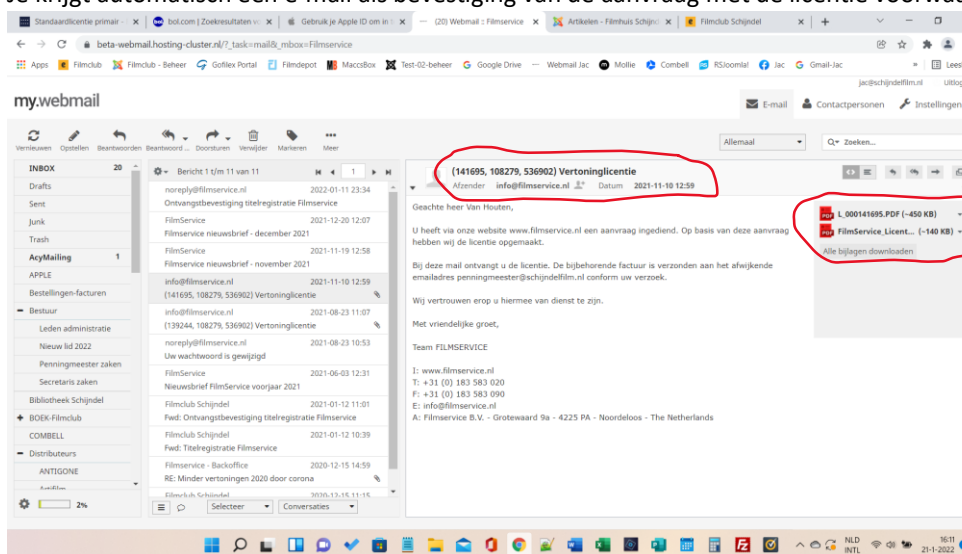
Je krijgt automatisch een e-mail als bevestiging van de aanvraag met de licentie voorwaarden

Standaardlicentie primair - | bol.com | Zoekresultaten vo | Gebruik je Apple ID om in t | (20) Webmail :: Filmservice | Artikelen - Filmhuis Schijnd | Filmclub Schijndel

beta-webmail.hosting-cluster.nl/?_task=mail&_mbox=Filmservice

Apps | Filmclub | Filmclub - Beheer | Gofilex Portal | Filmdepot | MaccsBox | Test-02-beheer | Google Drive | Webmail Jac | Mollie | Combell | RSJoomla! | Jac | Gmail-Jac | Lees

jac@schijndelfilm.nl Uitlog

my.webmail

E-mail | Contactpersonen | Instellingen

Vernieuwen | Opstellen | Beantwoorden | Beantwoord ... | Doorsturen | Verwijder | Markeren | Meer

Allemaal | Zoeken...

INBOX 20
Drafts
Sent
Junk
Trash
AcyMailing 1
APPLE
Bestellingen-facturen
Bestuur
Leden administratie
Nieuw lid 2022
Penningmeester zaken
Secretaris zaken
Bibliotheek Schijndel
BOEK-Filmclub
COMBELL
Distributeurs
ANTIGONE
Artfilm

2%

Bericht 1 t/m 11 van 11 | 1 | van 1

noreply@filmservice.nl 2022-01-11 23:34
Ontvangstbevestiging titelregistratie Filmservice

FilmService 2021-12-20 12:07
Filmservice nieuwsbrief - december 2021

FilmService 2021-11-19 12:58
Filmservice nieuwsbrief - november 2021

info@filmservice.nl 2021-11-10 12:59
(141695, 108279, 536902) Vertoninglicentie

info@filmservice.nl 2021-08-23 11:07
(139244, 108279, 536902) Vertoninglicentie

noreply@filmservice.nl 2021-08-23 10:53
Uw wachtwoord is gewijzigd

FilmService 2021-06-03 12:31
Nieuwsbrief FilmService voorjaar 2021

Filmclub Schijndel 2021-01-12 11:01
Fwd: Ontvangstbevestiging titelregistratie Filmservice

Filmclub Schijndel 2021-01-12 10:39
Fwd: Titelregistratie Filmservice

Filmservice - Backoffice 2020-12-15 14:59
RE: Minder vertoningen 2020 door corona

Filmclub Schijndel 2020-12-15 11:15

Selecteer | Conversaties

(141695, 108279, 536902) Vertoninglicentie
Afzender info@filmservice.nl Datum 2021-11-10 12:59

Geachte heer Van Houten,

U heeft via onze website www.filmservice.nl een aanvraag ingediend. Op basis van deze aanvraag hebben wij de licentie opgemaakt.

Bij deze mail ontvangt u de licentie. De bijbehorende factuur is verzonden aan het afwijkende emailadres penningmeester@schijndelfilm.nl conform uw verzoek.

Wij vertrouwen erop u hiermee van dienst te zijn.

Met vriendelijke groet,

Team FILMSERVICE

I: www.filmservice.nl
T: +31 (0) 183 583 020
F: +31 (0) 183 583 090
E: info@filmservice.nl
A: Filmservice B.V. - Grotewaard 9a - 4225 PA - Noordeloos - The Netherlands

L_000141695.PDF (~450 KB)
FilmService_Licent... (~140 KB)
Alle bijlagen downloaden

NLD INTL 16:11 21-1-2022